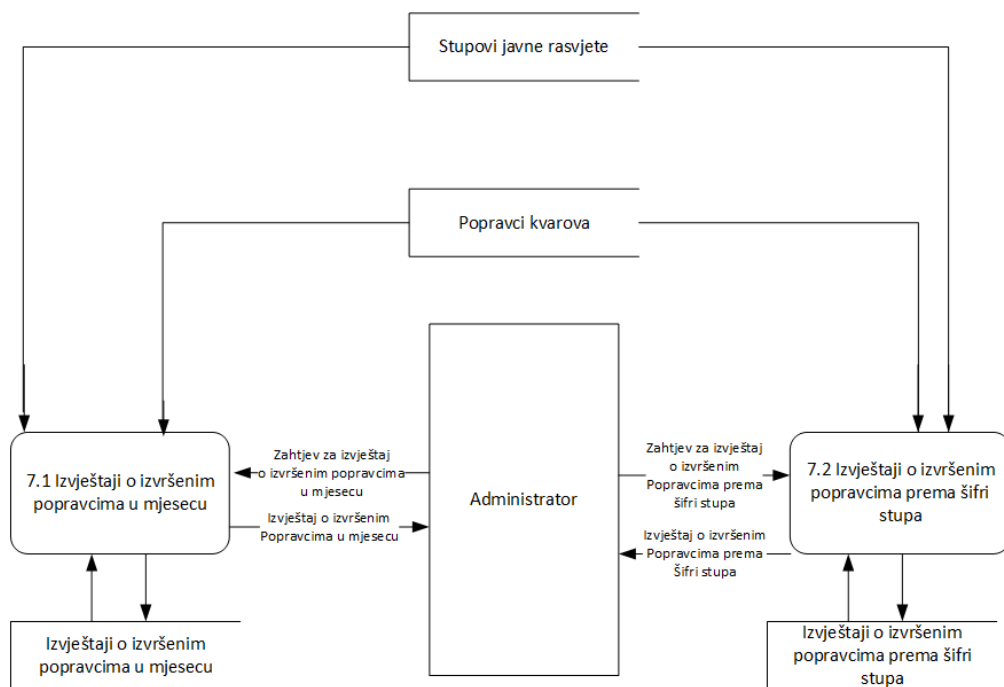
Stupovi javne rasvjete

Popravci kvarova

Administrator

7.1 Izvještaji o izvršenim popravcima u mjesecu

Zahtjev za izvještaj o izvršenim popravcima u mjesecu

Izvještaj o izvršenim Popravcima u mjesecu

Zahtjev za izvještaj o izvršenim Popravcima prema šifri stupa

Izvještaj o izvršenim Popravcima prema Šifri stupa

7.2 Izvještaji o izvršenim popravcima prema šifri stupa

Izvještaji o izvršenim popravcima u mjesecu

Izvještaji o izvršenim popravcima prema šifri stupa